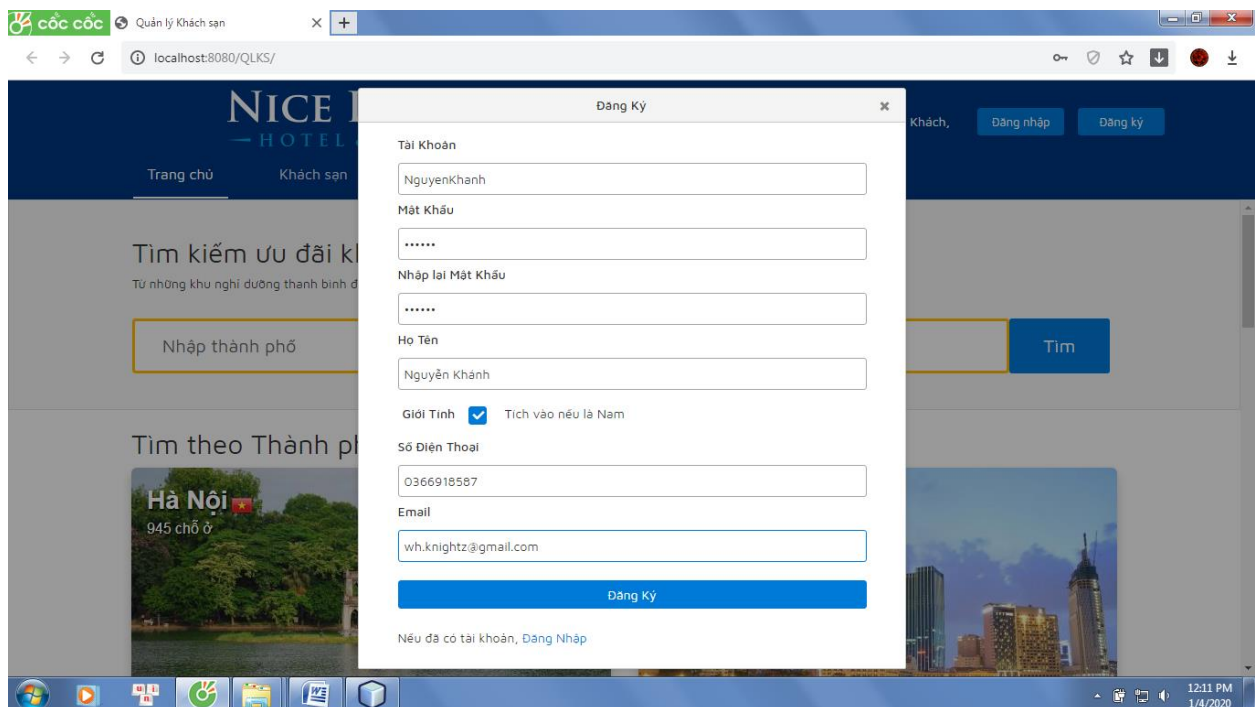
cốc cốc Quản lý Khách sạn × +

localhost:8080/QLKS/

NICE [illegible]
HOTEL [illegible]

Trang chủ Khách sạn

Khách, Đăng nhập Đăng ký

Tìm kiếm ưu đãi k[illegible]
Từ những khu nghỉ dưỡng thanh bình đ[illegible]

Nhập thành phố

Tìm

Tìm theo Thành ph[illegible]

Hà Nội
945 chỗ ở

Đăng Ký ×

Tài Khoản
NguyenKhanh

Mật Khẩu
••••••

Nhập lại Mật Khẩu
••••••

Họ Tên
Nguyễn Khánh

Giới Tính Tích vào nếu là Nam

Số Điện Thoại
0366918587

Email
wh.knightz@gmail.com

Đăng Ký

Nếu đã có tài khoản, Đăng Nhập

12:11 PM
1/4/2020